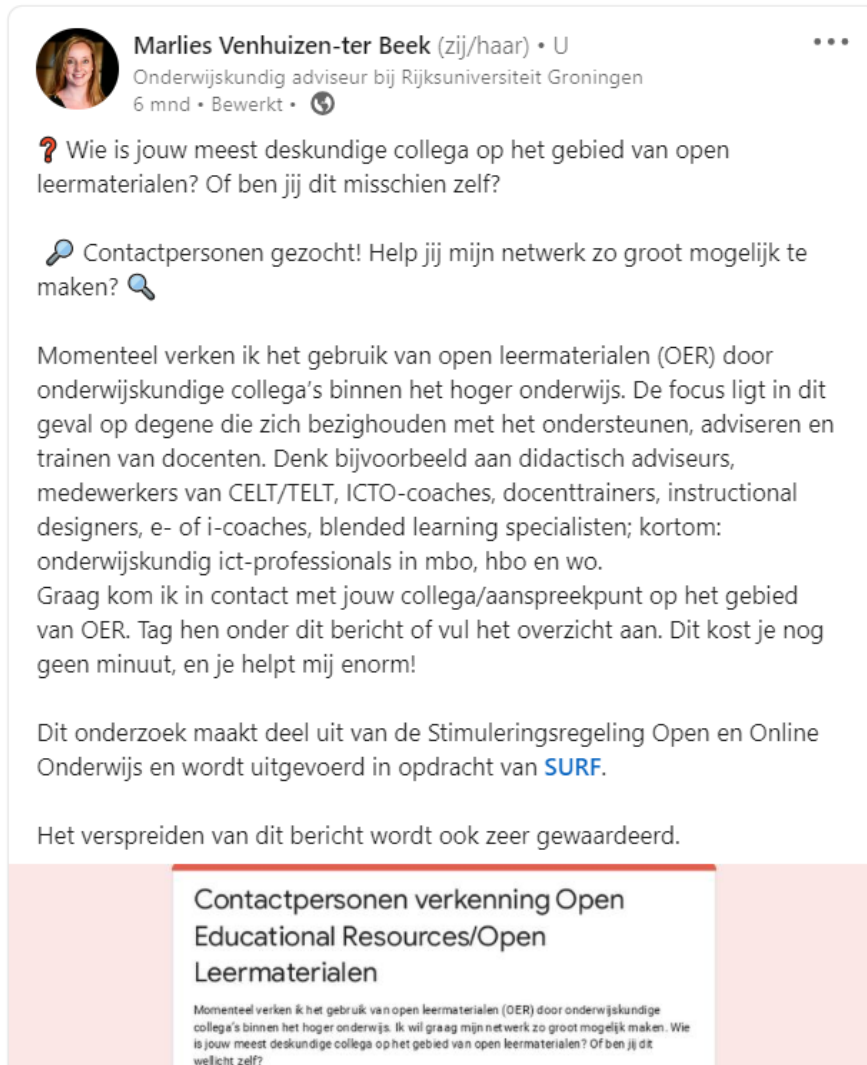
Marlies Venhuizen-ter Beek (zij/haar) • U
Onderwijskundig adviseur bij Rijksuniversiteit Groningen
6 mnd • Bewerkt •

❓ Wie is jouw meest deskundige collega op het gebied van open leermaterialen? Of ben jij dit misschien zelf?

🔎 Contactpersonen gezocht! Help jij mijn netwerk zo groot mogelijk te maken? 🔍

Momenteel verken ik het gebruik van open leermaterialen (OER) door onderwijskundige collega's binnen het hoger onderwijs. De focus ligt in dit geval op degene die zich bezighouden met het ondersteunen, adviseren en trainen van docenten. Denk bijvoorbeeld aan didactisch adviseurs, medewerkers van CELT/TELT, ICTO-coaches, docenttrainers, instructional designers, e- of i-coaches, blended learning specialisten; kortom: onderwijskundig ict-professionals in mbo, hbo en wo.
Graag kom ik in contact met jouw collega/aanspreekpunt op het gebied van OER. Tag hen onder dit bericht of vul het overzicht aan. Dit kost je nog geen minuut, en je helpt mij enorm!

Dit onderzoek maakt deel uit van de Stimuleringsregeling Open en Online Onderwijs en wordt uitgevoerd in opdracht van SURF.

Het verspreiden van dit bericht wordt ook zeer gewaardeerd.

Contactpersonen verkenning Open Educational Resources/Open Leermaterialen

Momenteel verken ik het gebruik van open leermaterialen (OER) door onderwijskundige collega's binnen het hoger onderwijs. Ik wil graag mijn netwerk zo groot mogelijk maken. Wie is jouw meest deskundige collega op het gebied van open leermaterialen? Of ben jij dit wellicht zelf?